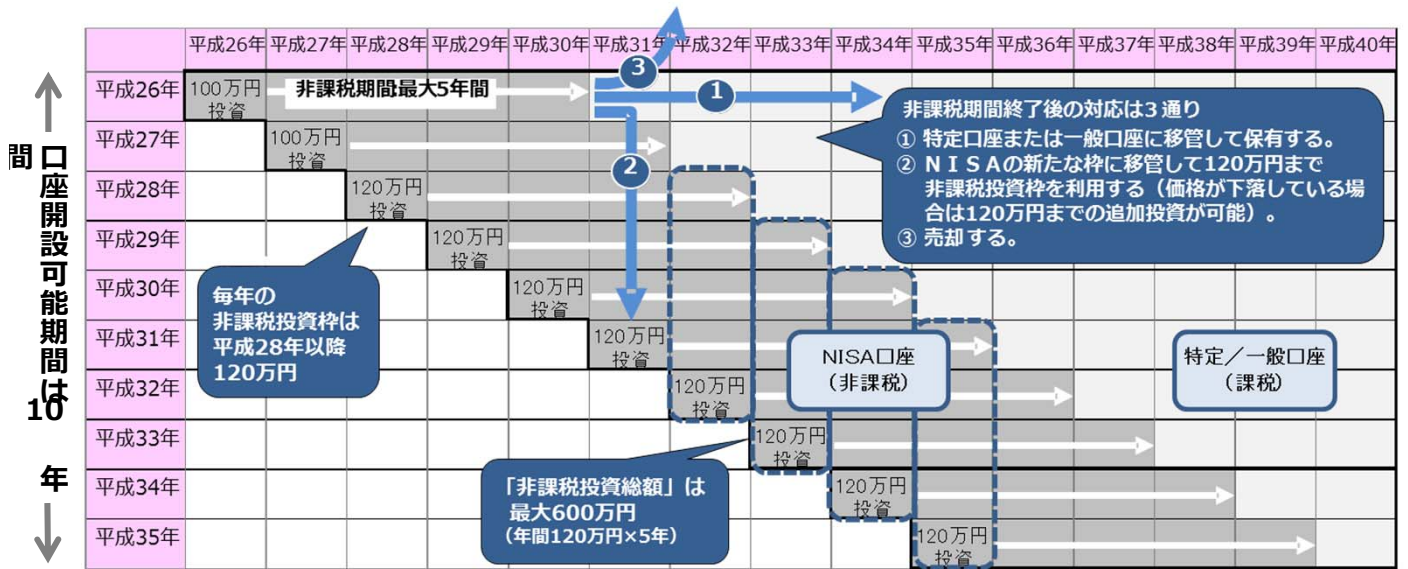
| | 平成26年 | 平成27年 | 平成28年 | 平成29年 | 平成30年 | 平成31年 | 平成32年 | 平成33年 | 平成34年 | 平成35年 | 平成36年 | 平成37年 | 平成38年 | 平成39年 | 平成40年 |
|---|---|---|---|---|---|---|---|---|---|---|---|---|---|---|---|
| 平成26年 | 100万円投資 | | | | | | | | | | | | | | |
| 平成27年 | | 100万円投資 | | | | | | | | | | | | | |
| 平成28年 | | | 120万円投資 | | | | | | | | | | | | |
| 平成29年 | | | | 120万円投資 | | | | | | | | | | | |
| 平成30年 | | | | | 120万円投資 | | | | | | | | | | |
| 平成31年 | | | | | | 120万円投資 | | | | | | | | | |
| 平成32年 | | | | | | | 120万円投資 | | | | | | | | |
| 平成33年 | | | | | | | | 120万円投資 | | | | | | | |
| 平成34年 | | | | | | | | | 120万円投資 | | | | | | |
| 平成35年 | | | | | | | | | | 120万円投資 | | | | | |

口座開設可能期間は10年

非課税期間最大5年間

③

①

②

非課税期間終了後の対応は3通り
① 特定口座または一般口座に移管して保有する。
② NISAの新たな枠に移管して120万円まで非課税投資枠を利用する（価格が下落している場合は120万円までの追加投資が可能）。
③ 売却する。

毎年の非課税投資枠は平成28年以降120万円

NISA口座（非課税）

特定／一般口座（課税）

「非課税投資総額」は最大600万円（年間120万円×5年）